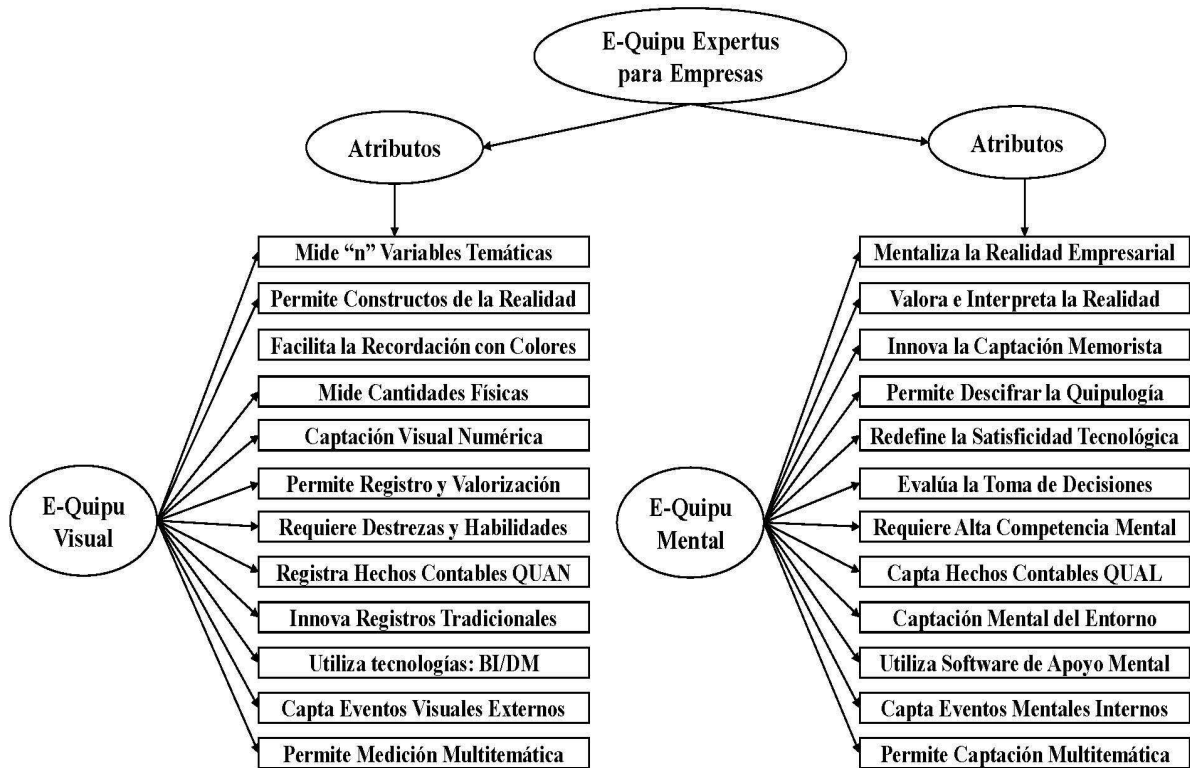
E-Quipu Expertus para Empresas

Atributos

Atributos

Mide "n" Variables Temáticas

Permite Constructos de la Realidad

Facilita la Recordación con Colores

Mide Cantidades Físicas

Captación Visual Numérica

Permite Registro y Valorización

Requiere Destrezas y Habilidades

Registra Hechos Contables QUAN

Innova Registros Tradicionales

Utiliza tecnologías: BI/DM

Capta Eventos Visuales Externos

Permite Medición Multitemática

E-Quipu Visual

Mentaliza la Realidad Empresarial

Valora e Interpreta la Realidad

Innova la Captación Memorista

Permite Descifrar la Quipulogía

Redefine la Satisficidad Tecnológica

Evalúa la Toma de Decisiones

Requiere Alta Competencia Mental

Capta Hechos Contables QUAL

Captación Mental del Entorno

Utiliza Software de Apoyo Mental

Capta Eventos Mentales Internos

Permite Captación Multitemática

E-Quipu Mental